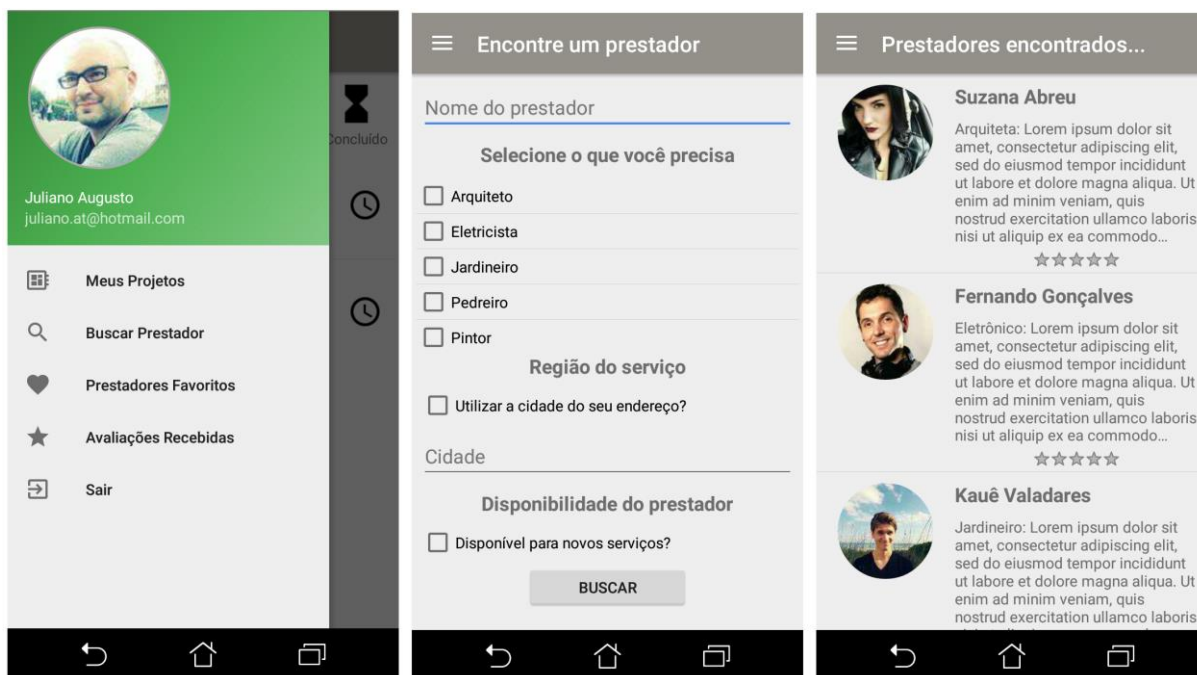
Juliano Augusto
juliano.at@hotmail.com

Concluído

Meus Projetos

Buscar Prestador

Prestadores Favoritos

Avaliações Recebidas

Sair

Encontre um prestador

Nome do prestador

Selecione o que você precisa

Arquiteto

Eletricista

Jardineiro

Pedreiro

Pintor

Região do serviço

Utilizar a cidade do seu endereço?

Cidade

Disponibilidade do prestador

Disponível para novos serviços?

BUSCAR

Prestadores encontrados...

Suzana Abreu

Arquiteta: Lorem ipsum dolor sit amet, consectetur adipiscing elit, sed do eiusmod tempor incididunt ut labore et dolore magna aliqua. Ut enim ad minim veniam, quis nostrud exercitation ullamco laboris nisi ut aliquip ex ea commodo...

Fernando Gonçalves

Eletrônico: Lorem ipsum dolor sit amet, consectetur adipiscing elit, sed do eiusmod tempor incididunt ut labore et dolore magna aliqua. Ut enim ad minim veniam, quis nostrud exercitation ullamco laboris nisi ut aliquip ex ea commodo...

Kauê Valadares

Jardineiro: Lorem ipsum dolor sit amet, consectetur adipiscing elit, sed do eiusmod tempor incididunt ut labore et dolore magna aliqua. Ut enim ad minim veniam, quis nostrud exercitation ullamco laboris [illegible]